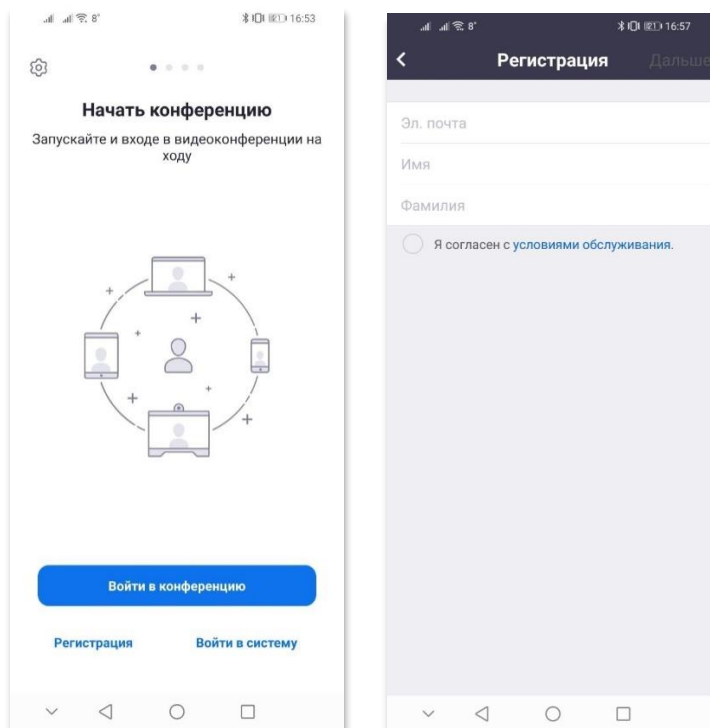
8° 16:53

Начать конференцию

Запускайте и входе в видеоконференции на ходу

Войти в конференцию

Регистрация

Войти в систему

8° 16:57

Регистрация

Дальше

Эл. почта

Имя

Фамилия

Я согласен с условиями обслуживания.